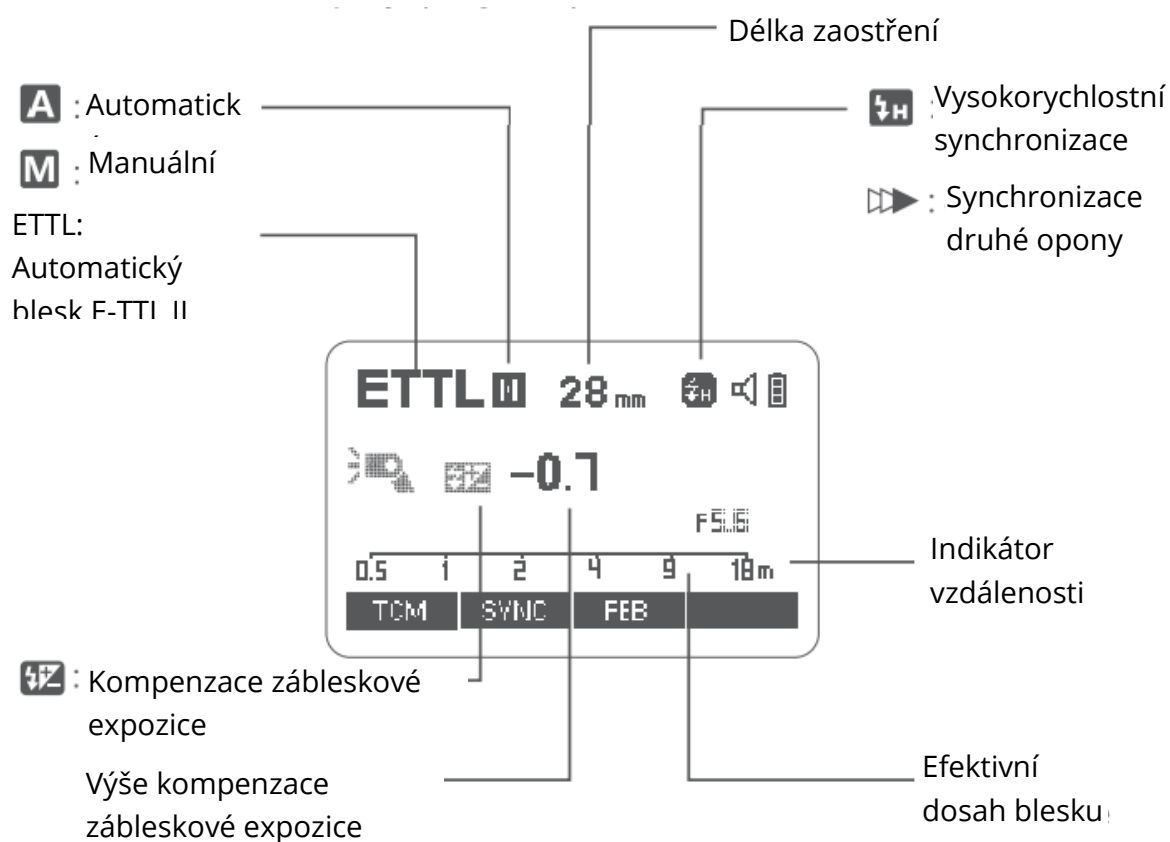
Délka zaostření

A : Automatick

M : Manuální

ETTL: Automatický blesk E-TTL II

Vysokorychlostní synchronizace

: Synchronizace druhé opony

ETTL M 28 mm

−0.7

F5.6

0.5 1 2 4 9 18m

TCM SYNC FEB

Indikátor vzdálenosti

: Kompenzace zábleskové expozice

Výše kompenzace zábleskové expozice

Efektivní dosah blesku